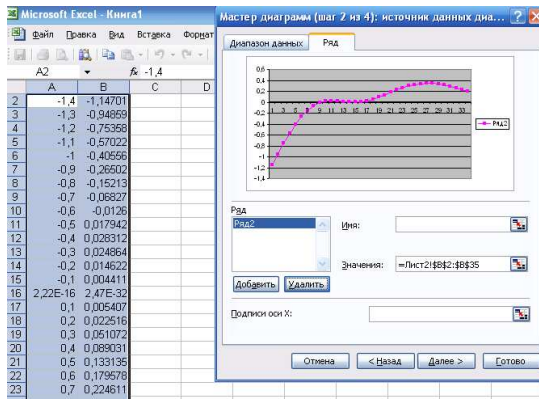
Microsoft Excel - Книга1

Файл Правка Вид Вставка Формат

A2 $f_x$ -1,4

| | A | B | C | D |
|---|---|---|---|---|
| 2 | -1,4 | -1,14701 | | |
| 3 | -1,3 | -0,94859 | | |
| 4 | -1,2 | -0,75358 | | |
| 5 | -1,1 | -0,57022 | | |
| 6 | -1 | -0,40556 | | |
| 7 | -0,9 | -0,26502 | | |
| 8 | -0,8 | -0,15213 | | |
| 9 | -0,7 | -0,06827 | | |
| 10 | -0,6 | -0,0126 | | |
| 11 | -0,5 | 0,017942 | | |
| 12 | -0,4 | 0,028312 | | |
| 13 | -0,3 | 0,024864 | | |
| 14 | -0,2 | 0,014622 | | |
| 15 | -0,1 | 0,004411 | | |
| 16 | 2,22E-16 | 2,47E-32 | | |
| 17 | 0,1 | 0,005407 | | |
| 18 | 0,2 | 0,022516 | | |
| 19 | 0,3 | 0,051072 | | |
| 20 | 0,4 | 0,089031 | | |
| 21 | 0,5 | 0,133135 | | |
| 22 | 0,6 | 0,179578 | | |
| 23 | 0,7 | 0,224611 | | |

Мастер диаграмм (шаг 2 из 4): источник данных диа...

Диапазон данных Ряд

0,6
0,4
0,2
0
-0,2
-0,4
-0,6
-0,8
-1
-1,2
-1,4

1 3 5 7 9 11 13 15 17 19 21 23 25 27 29 31 33

Ряд2

Ряд
Ряд2

Имя:

Значения: =Лист2!$B$2:$B$35

Добавить Удалить

Подписи оси X:

Отмена < Назад Далее > Готово